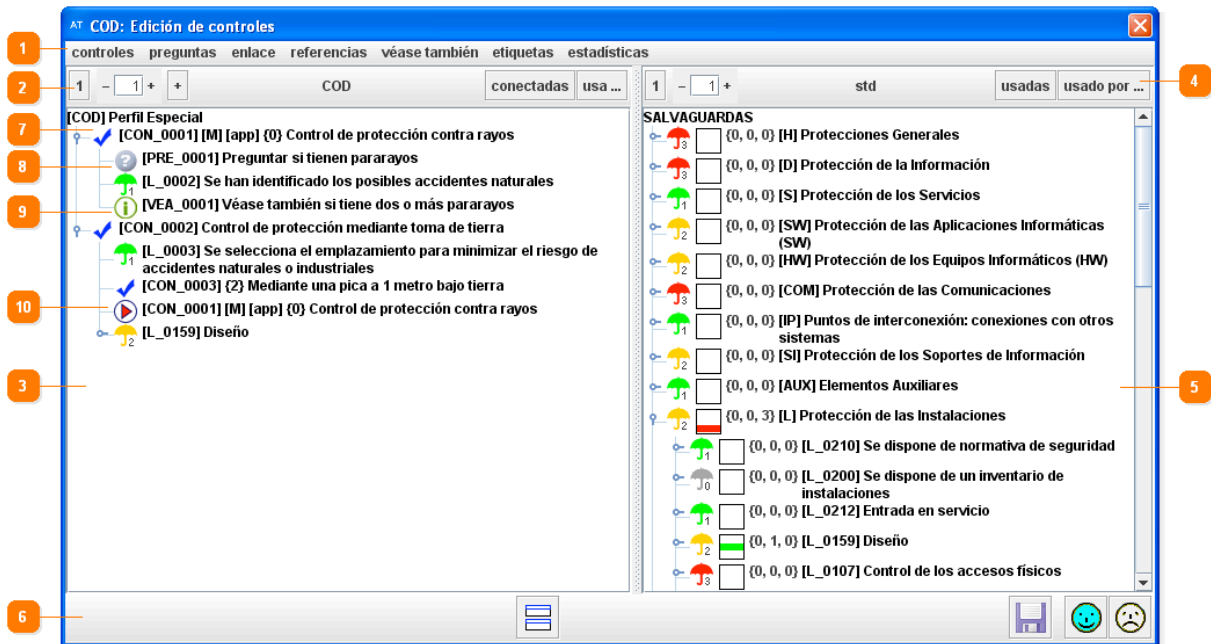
AT COD: Edición de controles

1

controles preguntas enlace referencias véase también etiquetas estadísticas

2

1 – 1 + + COD conectadas usa ...

1 – 1 + std usadas usado por ...

4

[COD] Perfil Especial

7

[CON_0001] [M] [app] {0} Control de protección contra rayos

8

? [PRE_0001] Preguntar si tienen pararayos

1 [L_0002] Se han identificado los posibles accidentes naturales

9

i [VEA_0001] Véase también si tiene dos o más pararayos

[CON_0002] Control de protección mediante toma de tierra

1 [L_0003] Se selecciona el emplazamiento para minimizar el riesgo de accidentes naturales o industriales

[CON_0003] {2} Mediante una pica a 1 metro bajo tierra

10

[CON_0001] [M] [app] {0} Control de protección contra rayos

2 [L_0159] Diseño

3

SALVAGUARDAS

3 {0, 0, 0} [H] Protecciones Generales

3 {0, 0, 0} [D] Protección de la Información

1 {0, 0, 0} [S] Protección de los Servicios

2 {0, 0, 0} [SW] Protección de las Aplicaciones Informáticas (SW)

2 {0, 0, 0} [HW] Protección de los Equipos Informáticos (HW)

3 {0, 0, 0} [COM] Protección de las Comunicaciones

1 {0, 0, 0} [IP] Puntos de interconexión: conexiones con otros sistemas

2 {0, 0, 0} [SI] Protección de los Soportes de Información

1 {0, 0, 0} [AUX] Elementos Auxiliares

5

2 {0, 0, 3} [L] Protección de las Instalaciones

1 {0, 0, 0} [L_0210] Se dispone de normativa de seguridad

0 {0, 0, 0} [L_0200] Se dispone de un inventario de instalaciones

1 {0, 0, 0} [L_0212] Entrada en servicio

2 {0, 1, 0} [L_0159] Diseño

3 {0, 0, 0} [L_0107] Control de los accesos físicos

6